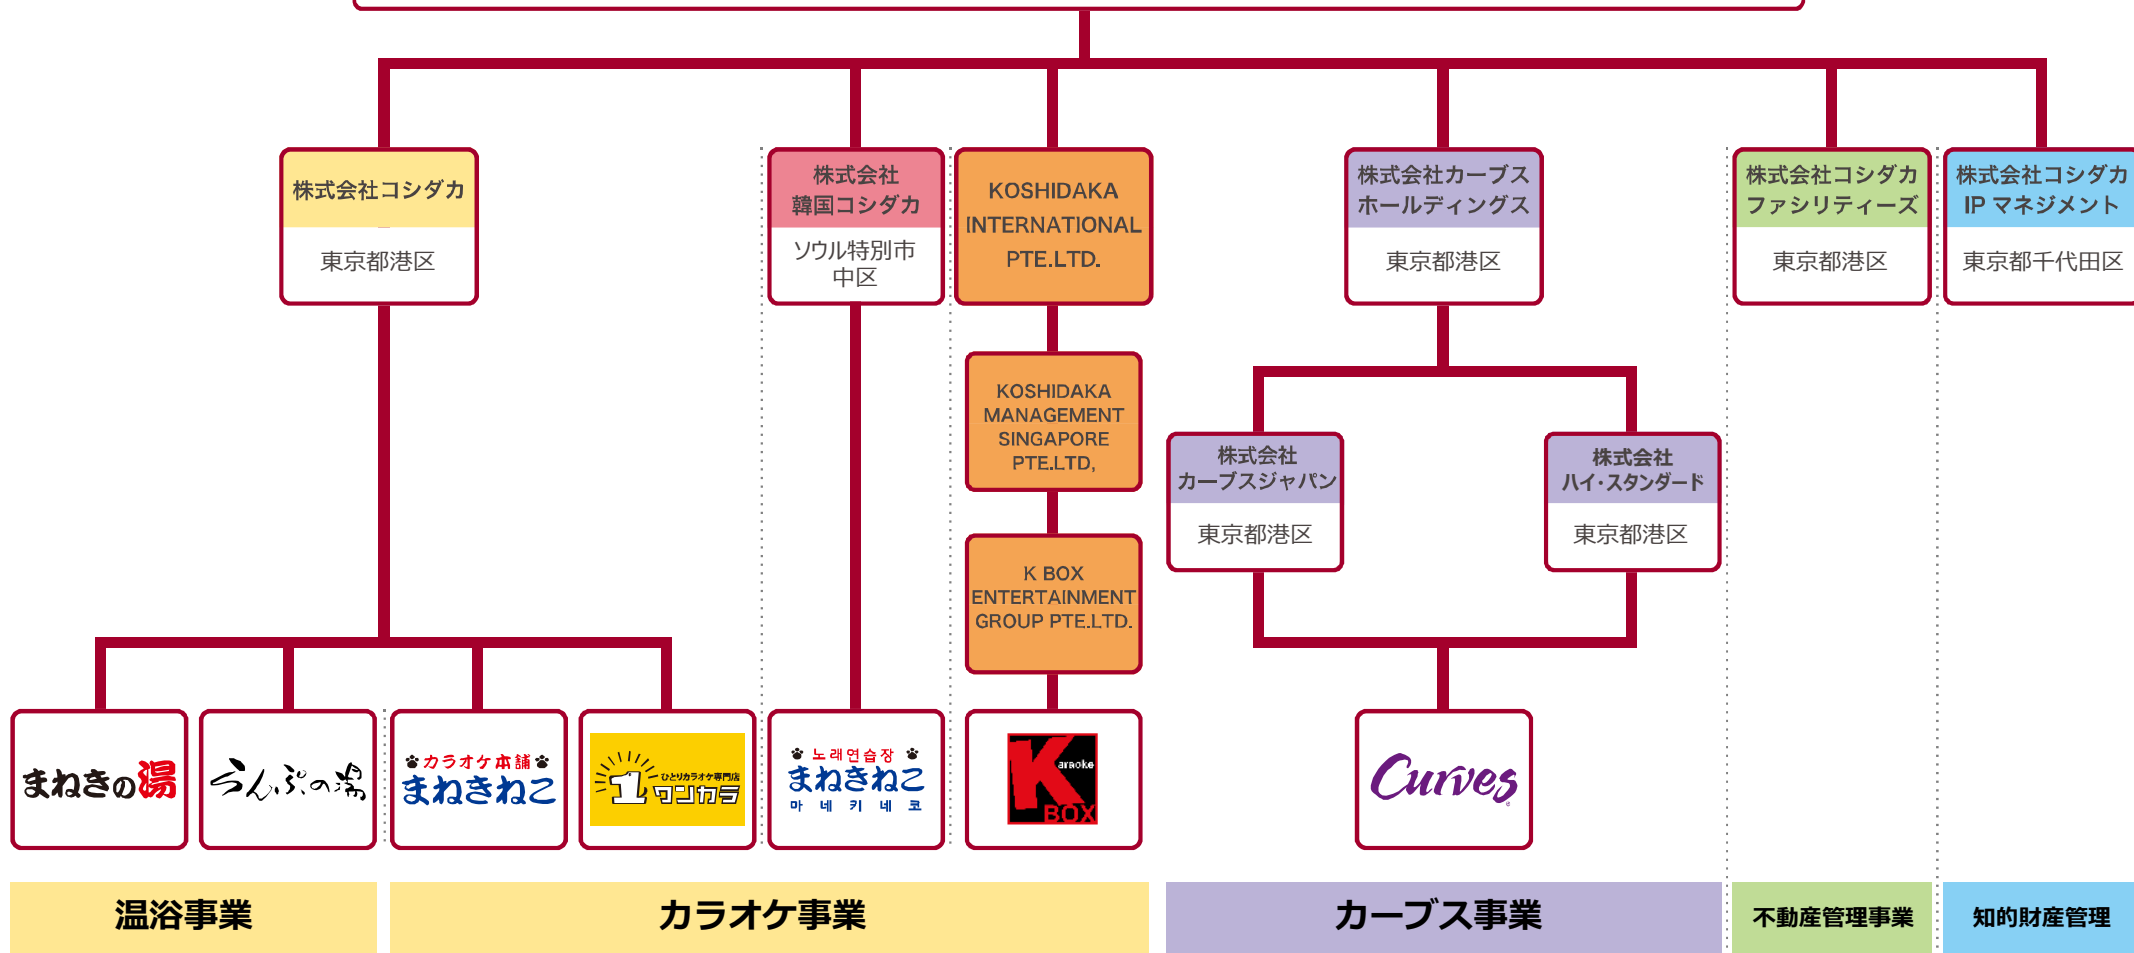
株式会社コシダカ
東京都港区

株式会社
韓国コシダカ
ソウル特別市
中区

KOSHIDAKA INTERNATIONAL PTE.LTD.

KOSHIDAKA MANAGEMENT SINGAPORE PTE.LTD.

K BOX ENTERTAINMENT GROUP PTE.LTD.

株式会社カーブス
ホールディングス
東京都港区

株式会社
カーブスジャパン
東京都港区

株式会社
ハイ・スタンダード
東京都港区

株式会社コシダカ
ファシリティーズ
東京都港区

株式会社コシダカ
IP マネジメント
東京都千代田区

まねきの湯

らんぷの湯

カラオケ本舗
まねきねこ

1
ひとりカラオケ専門店
ワンカラ

노래연습장
まねきねこ
마 네 키 네 코

Karaoke
BOX

Curves

温浴事業

カラオケ事業

カーブス事業

不動産管理事業

知的財産管理